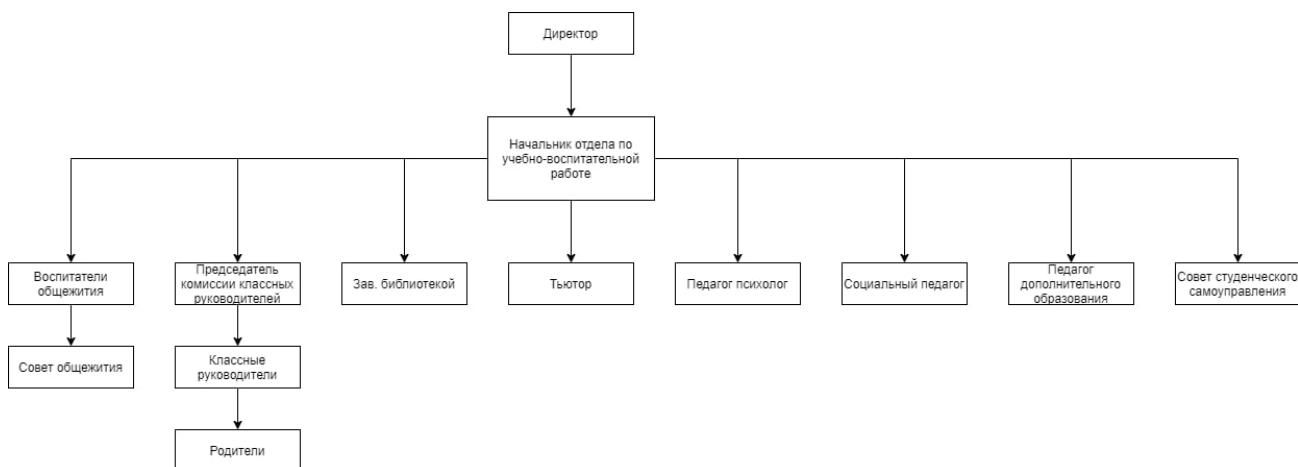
Директор

Начальник отдела по учебно-воспитательной работе

Воспитатели общежития

Председатель комиссии классных руководителей

Зав. библиотекой

Тьютор

Педагог психолог

Социальный педагог

Педагог дополнительного образования

Совет студенческого самоуправления

Совет общежития

Классные руководители

Родители